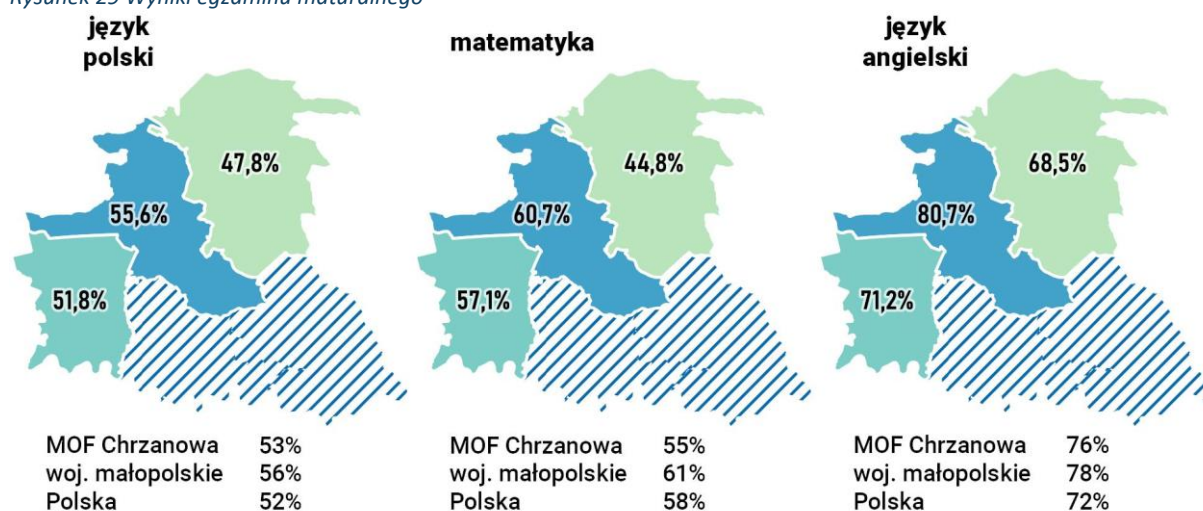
Rysunek 25 Wyniki egzaminu maturalnego

język polski

47,8%

55,6%

51,8%

MOF Chrzanowa 53%
woj. małopolskie 56%
Polska 52%

matematyka

44,8%

60,7%

57,1%

MOF Chrzanowa 55%
woj. małopolskie 61%
Polska 58%

język angielski

68,5%

80,7%

71,2%

MOF Chrzanowa 76%
woj. małopolskie 78%
Polska 72%